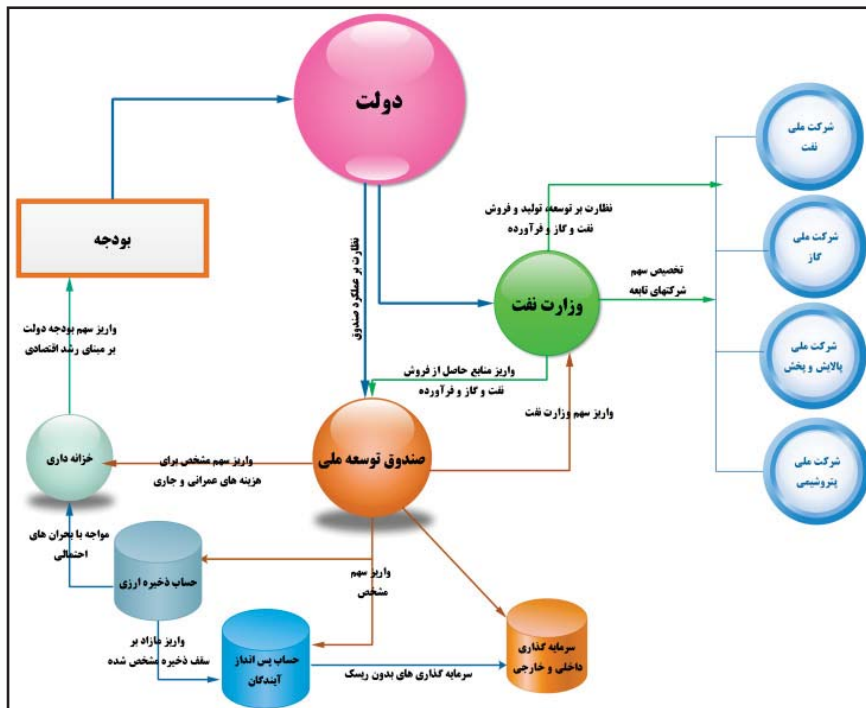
دولت

بودجه

نظارت بر عملکرد صندوق

نظارت بر توسعه تولید و فروش نفت و گاز و فرآورده

تخصیص سهم شرکتهای تابعه

وزارت نفت

شرکت ملی نفت

شرکت ملی گاز

شرکت ملی پالایش و پخش

شرکت ملی پتروشیمی

واریز سهم بودجه دولت بر مبنای رشد اقتصادی

واریز منابع حاصل از فروش نفت و گاز و فرآورده

واریز سهم وزارت نفت

خزانه داری

واریز سهم مشخص برای هزینه های عمرانی و جاری

صندوق توسعه ملی

مواجه با بحران های احتمالی

حساب ذخیره ارزی

واریز سهم مشخص

واریز مازاد بر سقف ذخیره مشخص شده

حساب پس انداز آیندگان

سرمایه گذاری داخلی و خارجی

سرمایه گذاری های بدون ریسک